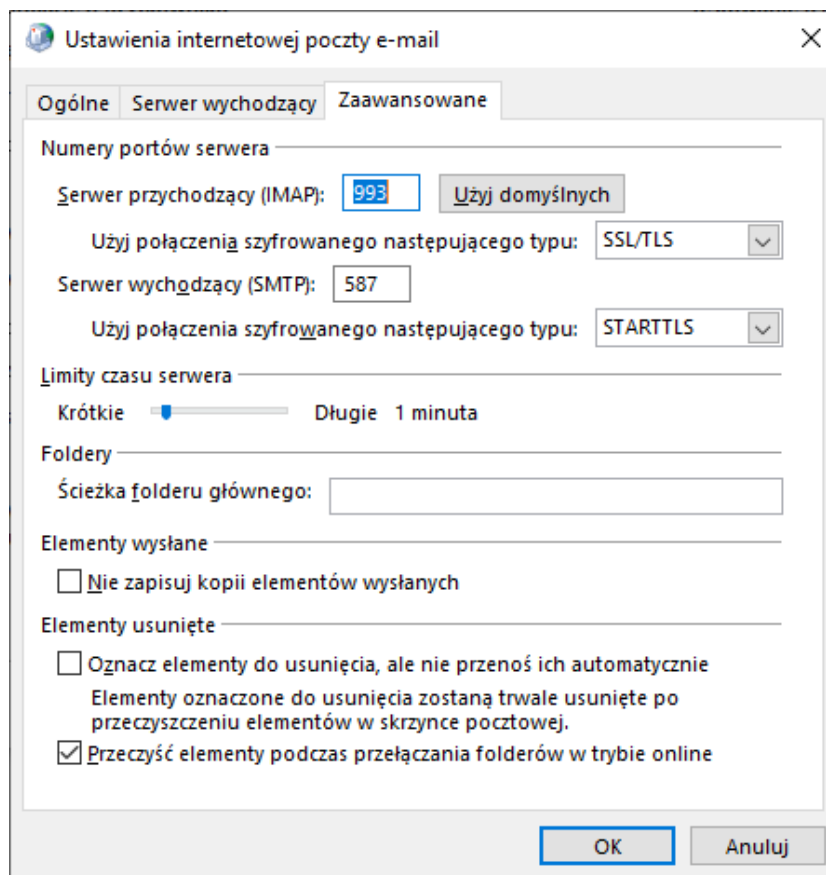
Ustawienia internetowej poczty e-mail

Ogólne | Serwer wychodzący | Zaawansowane

Numery portów serwera

Serwer przychodzący (IMAP): 993 Użyj domyślnych

Użyj połączenia szyfrowanego następującego typu: SSL/TLS

Serwer wychodzący (SMTP): 587

Użyj połączenia szyfrowanego następującego typu: STARTTLS

Limity czasu serwera

Krótkie Długie 1 minuta

Foldery

Ścieżka folderu głównego:

Elementy wysłane

Nie zapisuj kopii elementów wysłanych

Elementy usunięte

Oznacz elementy do usunięcia, ale nie przenoś ich automatycznie

Elementy oznaczone do usunięcia zostaną trwale usunięte po przeczyszczeniu elementów w skrzynce pocztowej.

Przeczyść elementy podczas przełączania folderów w trybie online

OK Anuluj